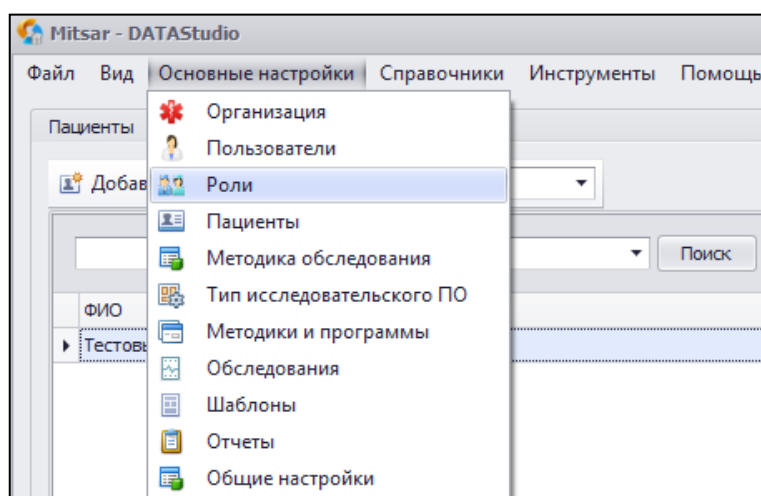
Mitsar - DATAStudio

Файл Вид Основные настройки Справочники Инструменты Помощь

Пациенты

Добав

ФИО

Тестовы

Поиск

Организация
Пользователи
Роли
Пациенты
Методика обследования
Тип исследовательского ПО
Методики и программы
Обследования
Шаблоны
Отчеты
Общие настройки